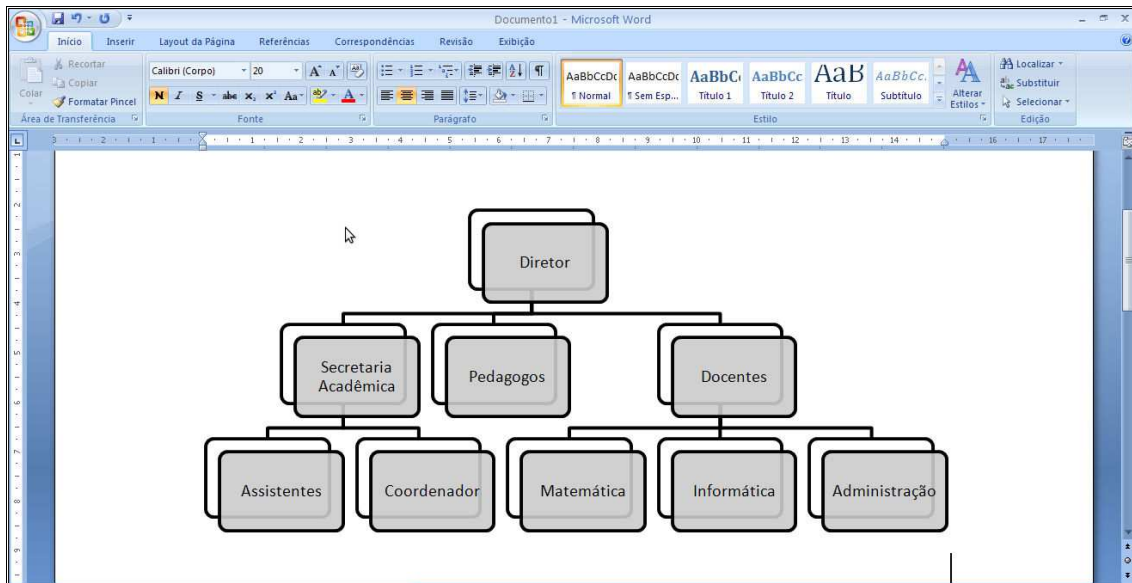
Documento1 - Microsoft Word

Início Inserir Layout da Página Referências Correspondências Revisão Exibição

Recortar
Copiar
Colar
Formatar Pincel
Área de Transferência

Calibri (Corpo) 20
Fonte

Parágrafo

AaBbCcDc ¶ Normal
AaBbCcDc ¶ Sem Esp...
AaBbC Título 1
AaBbCc Título 2
AaB Título
AaBbCc. Subtítulo
Alterar Estilos
Estilo

Localizar
Substituir
Selecionar
Edição

Diretor

Secretaria Acadêmica
Pedagogos
Docentes

Assistentes
Coordenador
Matemática
Informática
Administração